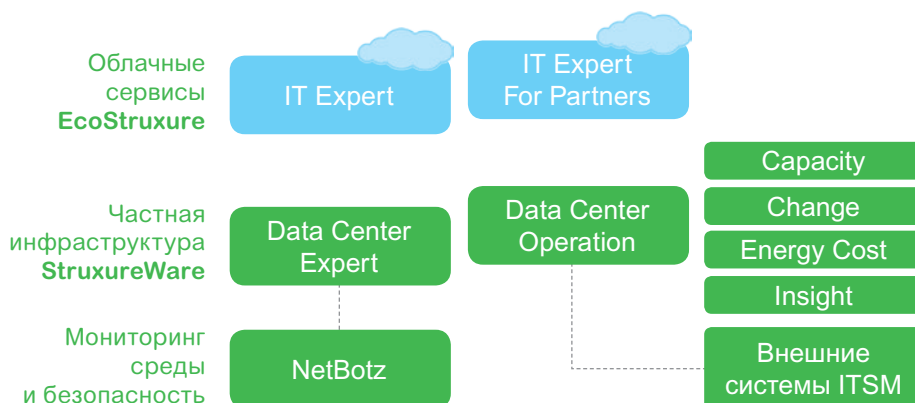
Облачные сервисы **EcoStruxure**

IT Expert

IT Expert For Partners

Частная инфраструктура **StruxureWare**

Data Center Expert

Data Center Operation

Capacity

Change

Energy Cost

Insight

Мониторинг среды и безопасность

NetBotz

Внешние системы ITSM